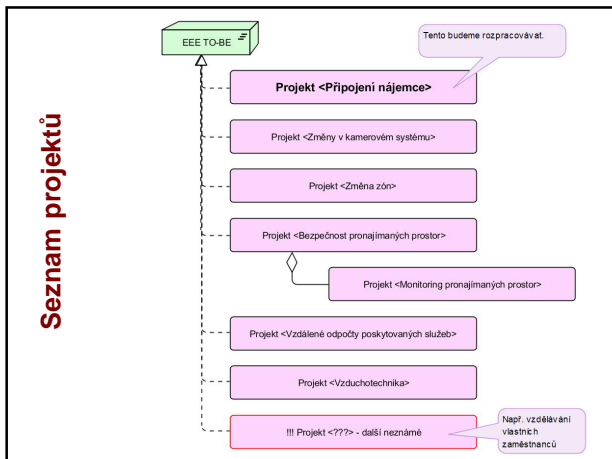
Seznam projektů

EEE TO-BE

Tento budeme rozpracovávat.

Projekt <Připojení nájemce>

Projekt <Změny v kamerovém systému>

Projekt <Změna zón>

Projekt <Bezpečnost pronajímaných prostor>

Projekt <Monitoring pronajímaných prostor>

Projekt <Vzdálené odpočty poskytovaných služeb>

Projekt <Vzduchotechnika>

!!! Projekt <???> - další neznámé

Např. vzdělávání vlastních zaměstnanců